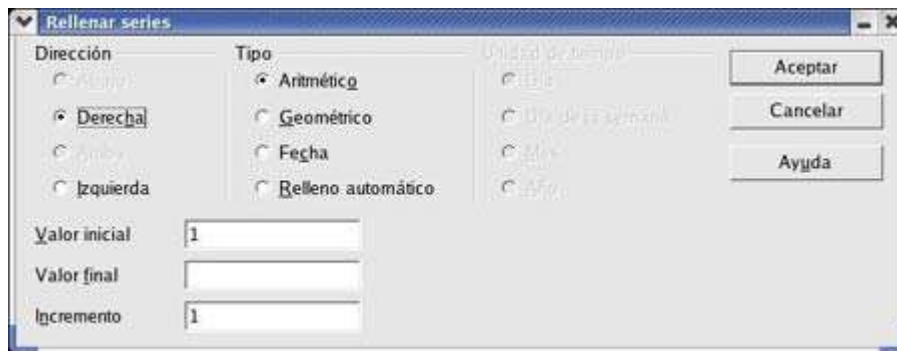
Rellenar series

Dirección
Abajo
Derecha
Arriba
Izquierda

Tipo
Aritmético
Geométrico
Fecha
Relleno automático

Unidad de tiempo
Día
Día de la semana
Mes
Año

Aceptar
Cancelar
Ayuda

Valor inicial 1
Valor final
Incremento 1